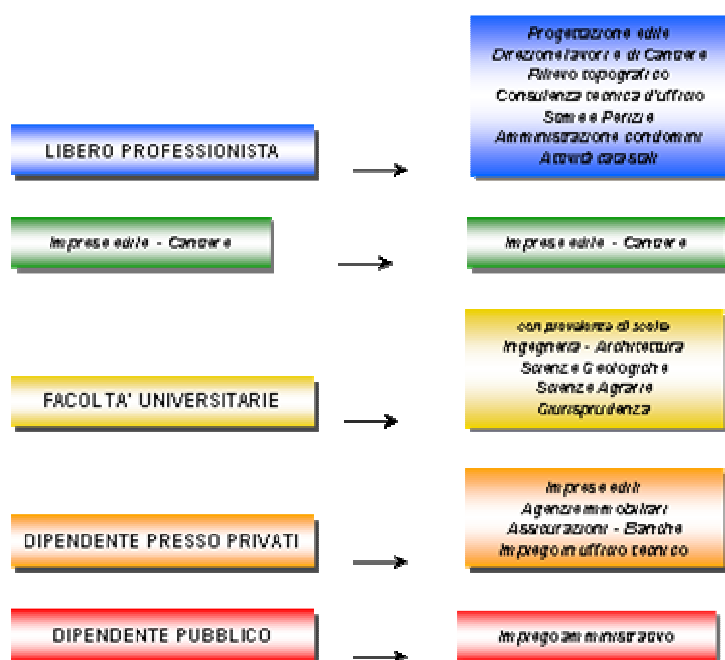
LIBERO PROFESSIONISTA

Progettazione edile
Direzione lavori e di Cantiere
Rilievo topografico
Consulenza tecnica d'ufficio
Stime e Perizie
Amministrazione condomini
Attività catastali

Imprese edile - Cantiere

Imprese edile - Cantiere

FACOLTA' UNIVERSITARIE

con prevalenza di scelta
Ingegneria - Architettura
Scienze Geologiche
Scienze Agrarie
Giurisprudenza

DIPENDENTE PRESSO PRIVATI

Imprese edili
Agenzie immobiliari
Assicurazioni - Banche
Impiego in ufficio tecnico

DIPENDENTE PUBBLICO

Impiego amministrativo